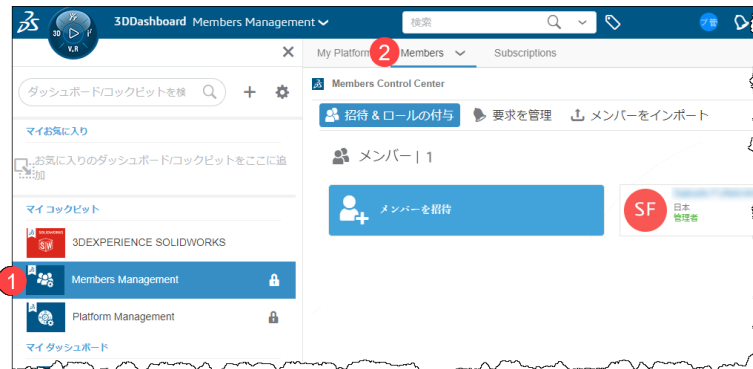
3D V,R 3DDashboard Members Management

検索

ダッシュボード/コックピットを検

マイお気に入り

お気に入りのダッシュボード/コックピットをここに追加

マイ コックピット

SOLIDWORKS SW 3DEXPERIENCE SOLIDWORKS

1 Members Management

Platform Management

マイ ダッシュボード

My Platform 2 Members Subscriptions

Members Control Center

招待 & ロールの付与 要求を管理 メンバーをインポート

メンバー | 1

メンバーを招待

SF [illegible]
日本
管理者